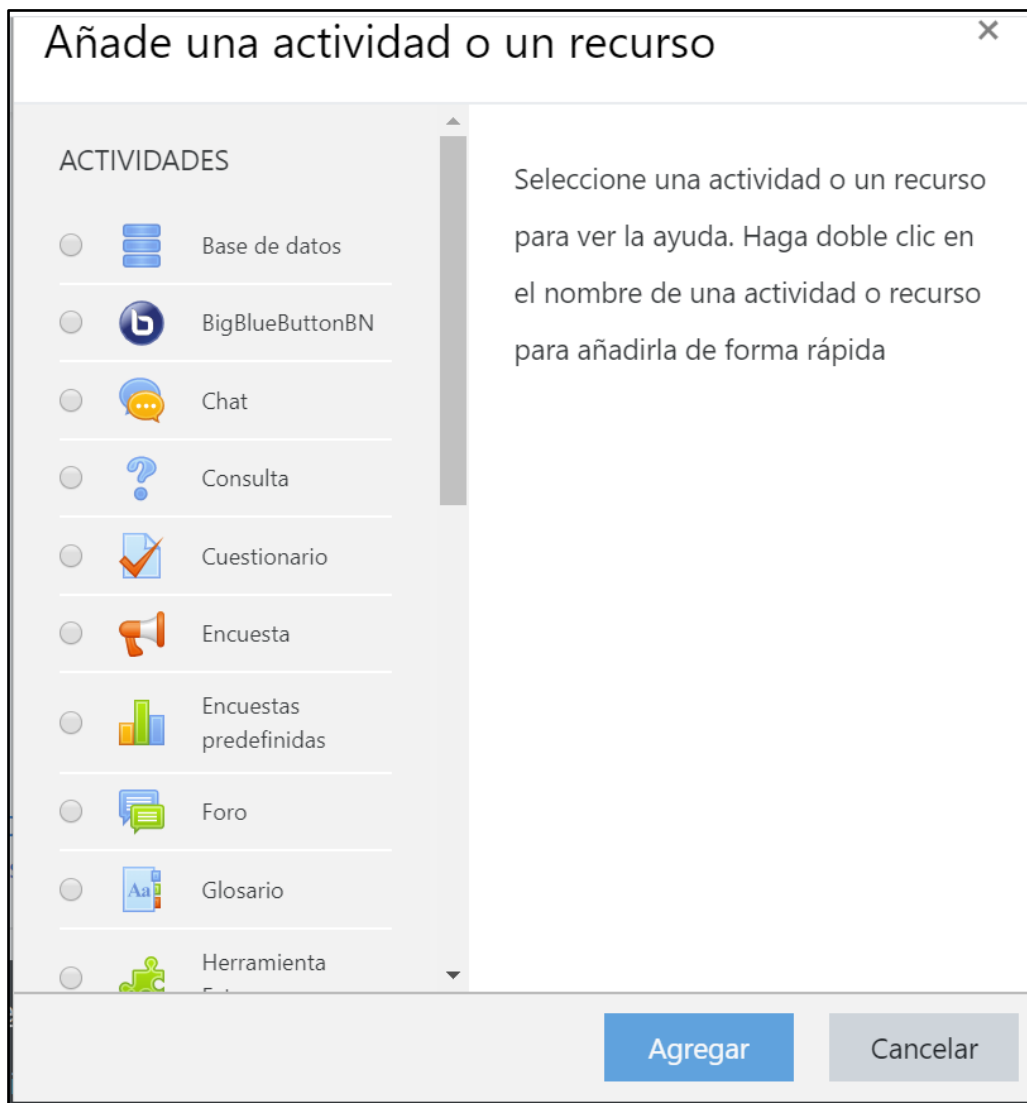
Añade una actividad o un recurso

×

ACTIVIDADES

Base de datos

BigBlueButtonBN

Chat

Consulta

Cuestionario

Encuesta

Encuestas predefinidas

Foro

Glosario

Herramienta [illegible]

Seleccione una actividad o un recurso para ver la ayuda. Haga doble clic en el nombre de una actividad o recurso para añadirla de forma rápida

Agregar

Cancelar